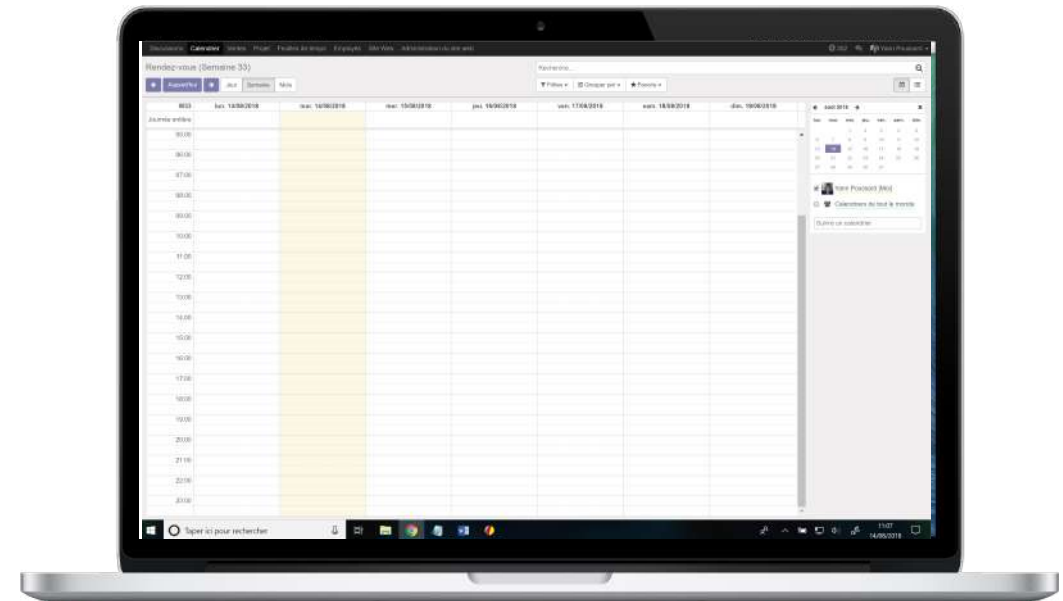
Discussions Calendrier Ventes Projet Feuilles de temps Employés Site Web Administration du site web

Rendez-vous (Semaine 33)

Aujourd'hui Jour Semaine Mois

Recherche...

Filtres Grouper par Favoris

| W33 | lun. 13/08/2018 | mar. 14/08/2018 | mer. 15/08/2018 | jeu. 16/08/2018 | ven. 17/08/2018 | sam. 18/08/2018 | dim. 19/08/2018 |
|---|---|---|---|---|---|---|---|
| Journée entière | | | | | | | |
| 05:00 | | | | | | | |
| 06:00 | | | | | | | |
| 07:00 | | | | | | | |
| 08:00 | | | | | | | |
| 09:00 | | | | | | | |
| 10:00 | | | | | | | |
| 11:00 | | | | | | | |
| 12:00 | | | | | | | |
| 13:00 | | | | | | | |
| 14:00 | | | | | | | |
| 15:00 | | | | | | | |
| 16:00 | | | | | | | |
| 17:00 | | | | | | | |
| 18:00 | | | | | | | |
| 19:00 | | | | | | | |
| 20:00 | | | | | | | |
| 21:00 | | | | | | | |
| 22:00 | | | | | | | |
| 23:00 | | | | | | | |

août 2018

Yann Poussard [Moi]

Calendriers de tout le monde

Suivre un calendrier

Taper ici pour rechercher

11:07
14/08/2018